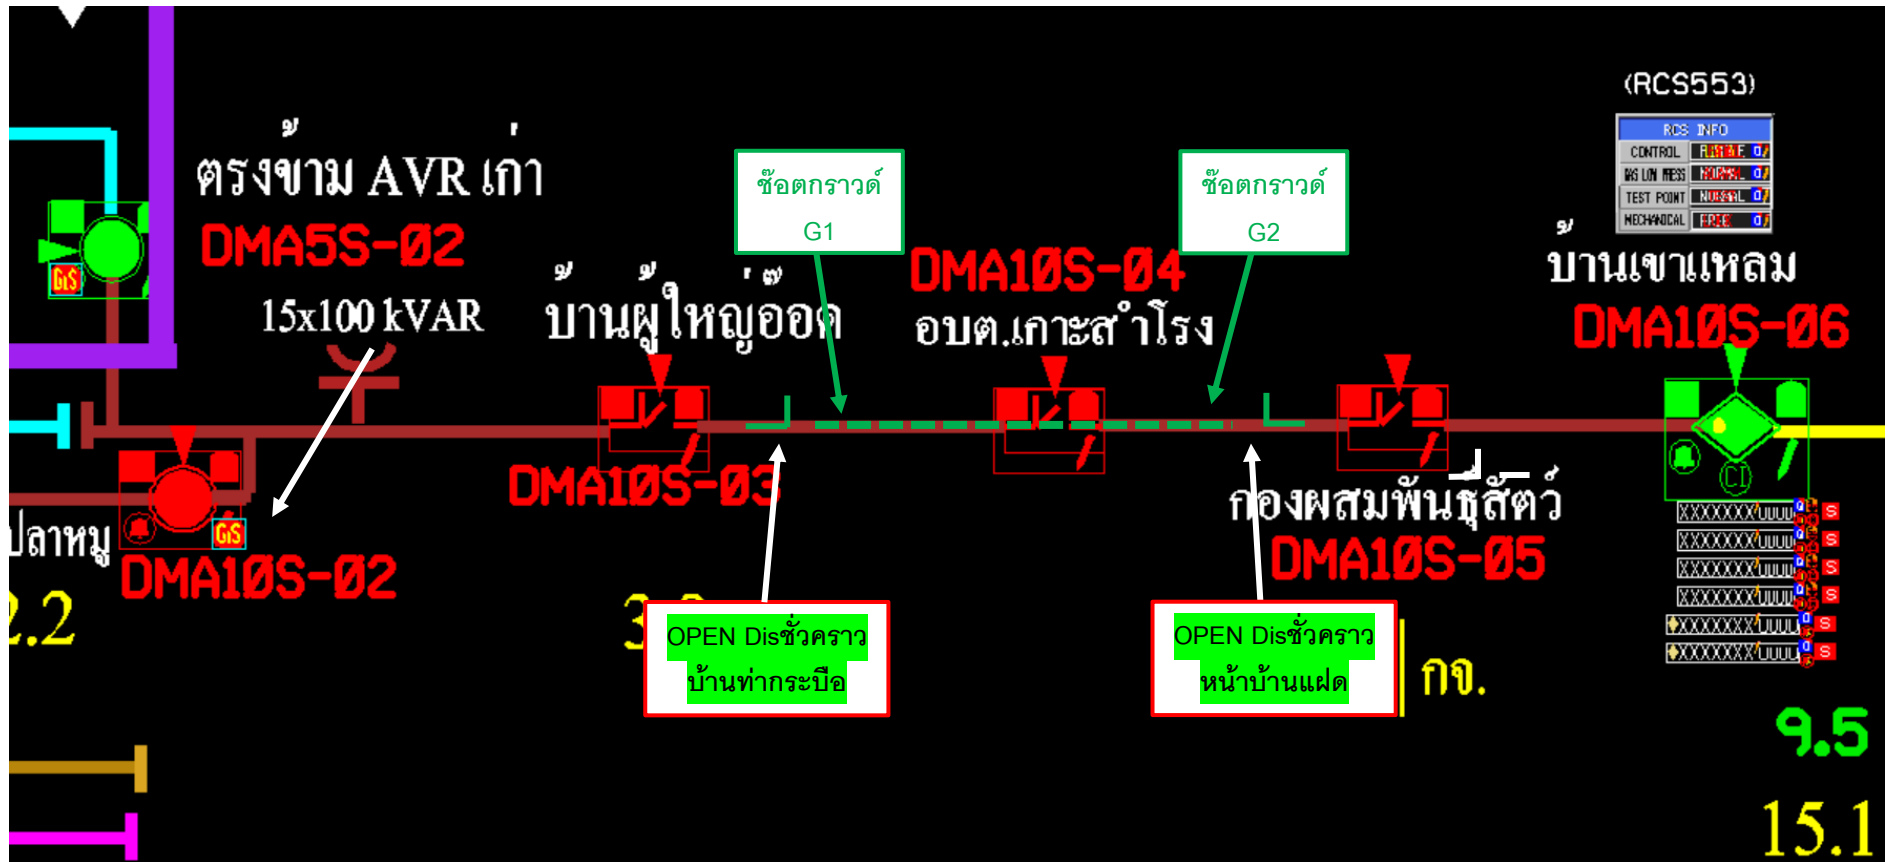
ตรงข้าม AVR เก่า
DMA5S-02
15x100 kVAR
GIS

ช๊อตกราวด์
G1

บ้านผู้ใหญ่อ๊อด
DMA10S-03

DMA10S-04
อบต.เกาะสำโรง

ช๊อตกราวด์
G2

(RCS553)
RCS INFO
CONTROL
MG LOW PRESS
TEST POINT
MECHANICAL

บ้านเขาแหลม
DMA10S-06

ปลาหมู
DMA10S-02
GIS
2.2

OPEN Disชั่วคราว
บ้านท่ากระบือ

กองผสมพันธุ์สัตว์
DMA10S-05

OPEN Disชั่วคราว
หน้าบ้านแฝด

กจ.

9.5
15.1